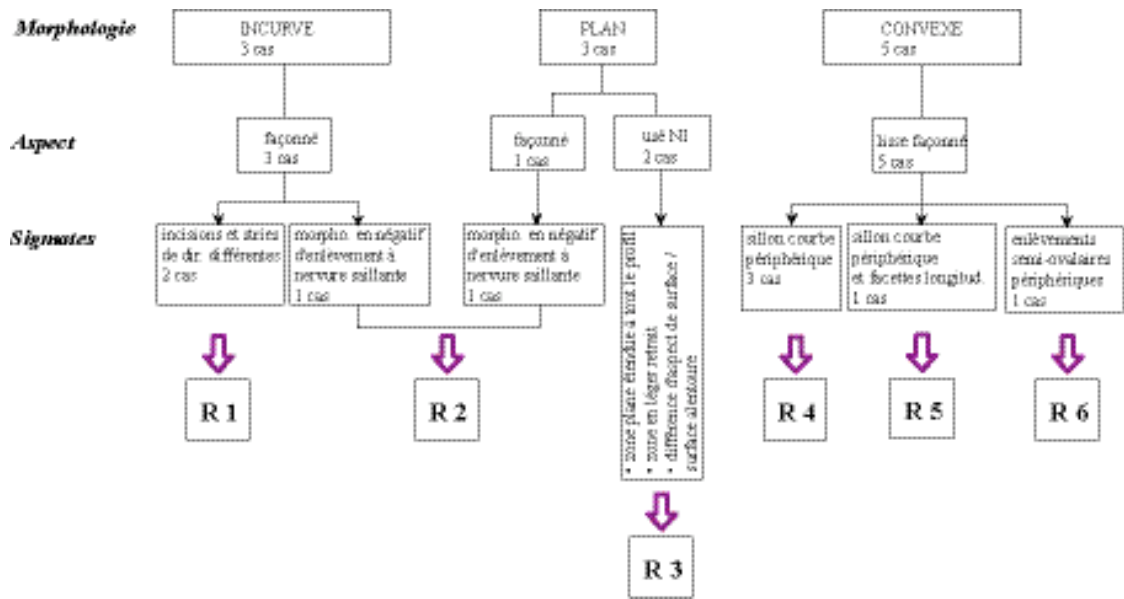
Morphologie

INCURVE
3 cas

PLAN
3 cas

CONVEXE
5 cas

Aspect

façonné
3 cas

façonné
1 cas

usé NI
2 cas

lisse façonné
5 cas

Stigmates

incisions et stries de dir. différentes
2 cas

morpho. en négatif d'enlèvement à nervure saillante
1 cas

morpho. en négatif d'enlèvement à nervure saillante
1 cas

• zone plane étendue à tout le profil
• zone en léger retrait
• différence d'aspect de surface / surface alentour

sillon courbe périphérique
3 cas

sillon courbe périphérique et facettes longitud.
1 cas

enlèvements semi-ovalaires périphériques
1 cas

R 1

R 2

R 3

R 4

R 5

R 6